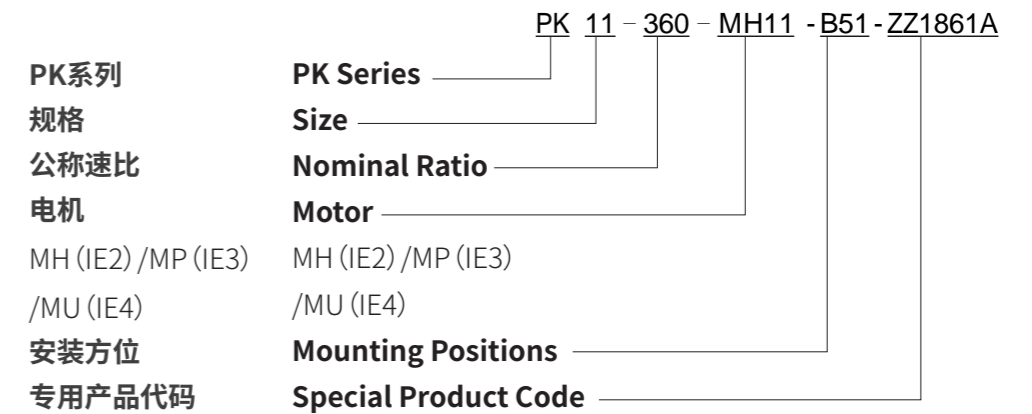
PK 11 – 360 – MH11 - B51 - ZZ1861A

PK系列 PK Series
规格 Size
公称速比 Nominal Ratio
电机 Motor
MH (IE2) /MP (IE3) /MU (IE4) MH (IE2) /MP (IE3) /MU (IE4)
安装方位 Mounting Positions
专用产品代码 Special Product Code